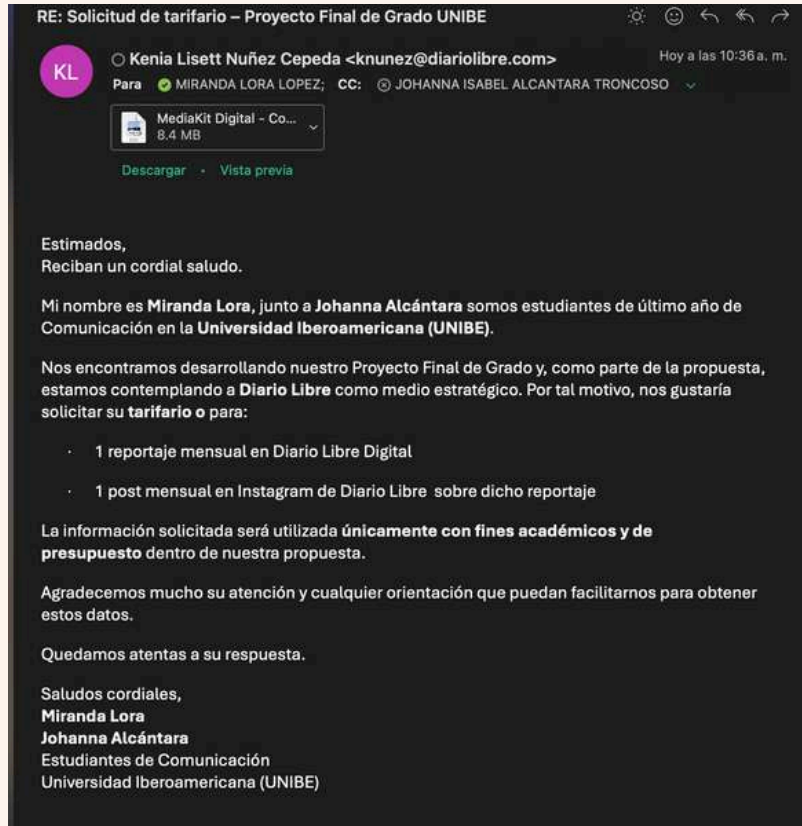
RE: Solicitud de tarifario – Proyecto Final de Grado UNIBE

KL

Kenia Lisett Nuñez Cepeda <knunez@diariolibre.com>

Hoy a las 10:36 a. m.

Para MIRANDA LORA LOPEZ; CC: JOHANNA ISABEL ALCANTARA TRONCOSO

MediaKit Digital - Co...
8.4 MB

Descargar · Vista previa

Estimados,
Reciban un cordial saludo.

Mi nombre es **Miranda Lora**, junto a **Johanna Alcántara** somos estudiantes de último año de Comunicación en la **Universidad Iberoamericana (UNIBE)**.

Nos encontramos desarrollando nuestro Proyecto Final de Grado y, como parte de la propuesta, estamos contemplando a **Diario Libre** como medio estratégico. Por tal motivo, nos gustaría solicitar su **tarifario o** para:

· 1 reportaje mensual en Diario Libre Digital

· 1 post mensual en Instagram de Diario Libre sobre dicho reportaje

La información solicitada será utilizada **únicamente con fines académicos y de presupuesto** dentro de nuestra propuesta.

Agradecemos mucho su atención y cualquier orientación que puedan facilitarnos para obtener estos datos.

Quedamos atentas a su respuesta.

Saludos cordiales,
**Miranda Lora**
**Johanna Alcántara**
Estudiantes de Comunicación
Universidad Iberoamericana (UNIBE)